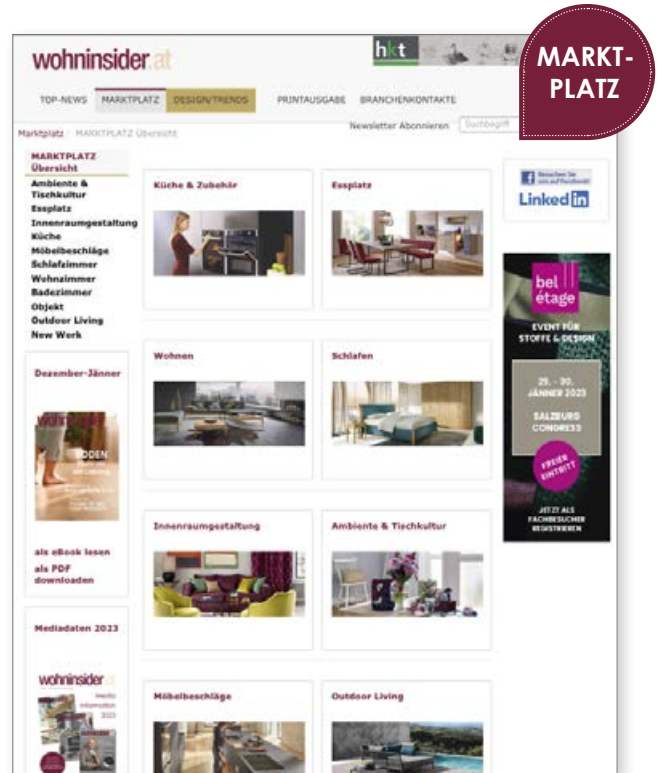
MARKT-
PLATZ

wohninsider.at

hkt

TOP-NEWS MARKTPLATZ DESIGN/TRENDS PRINTAUSGABE BRANCHENKONTAKTE

Marktplatz / MARKTPLATZ Übersicht

Newsletter Abonnieren Suchbegriff

MARKTPLATZ Übersicht
Ambiente & Tischkultur
Essplatz
Innenraumgestaltung
Küche
Möbelbeschläge
Schlafzimmer
Wohnzimmer
Badezimmer
Objekt
Outdoor Living
New Work

Dezember-Jänner

wohninsider

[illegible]

als eBook lesen

als PDF downloaden

Mediadaten 2023

wohninsider.at

Media Informationen 2023

Küche & Zubehör

Essplatz

Wohnen

Schlafen

Innenraumgestaltung

Ambiente & Tischkultur

Möbelbeschläge

Outdoor Living

Besuchen Sie uns auf Facebook!

LinkedIn

bel étage

EVENT FÜR STOFFE & DESIGN

29. - 30. JÄNNER 2023
SALZBURG CONGRESS

FREIER EINTRITT

JETZT ALS FACHBESUCHER REGISTRIEREN